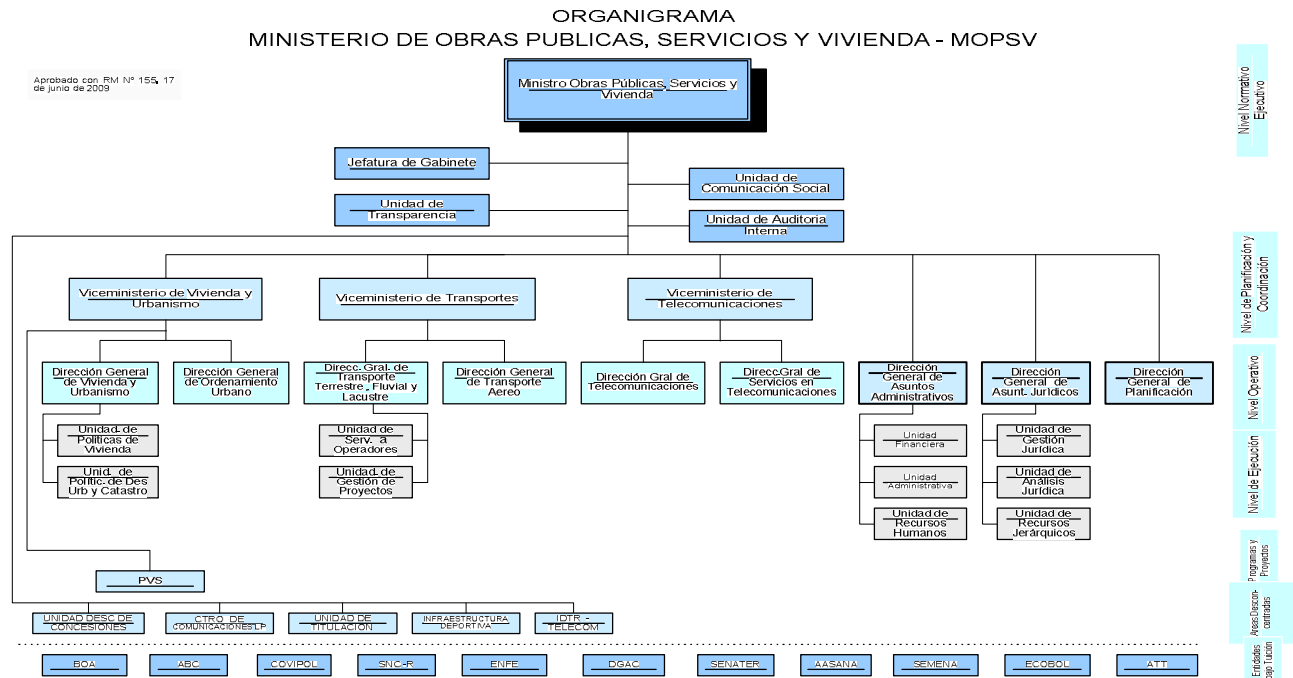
ORGANIGRAMA
MINISTERIO DE OBRAS PUBLICAS, SERVICIOS Y VIVIENDA - MOPSV

Aprobado con RM Nº 155, 17 de junio de 2009

Ministro Obras Públicas, Servicios y Vivienda

Jefatura de Gabinete

Unidad de Transparencia

Unidad de Comunicación Social

Unidad de Auditoria Interna

Viceministerio de Vivienda y Urbanismo

Viceministerio de Transportes

Viceministerio de Telecomunicaciones

Dirección General de Vivienda y Urbanismo

Dirección General de Ordenamiento Urbano

Direcc. Gral. de Transporte Terrestre, Fluvial y Lacustre

Dirección General de Transporte Aereo

Dirección Gral de Telecomunicaciones

Direcc.Gral de Servicios en Telecomunicaciones

Dirección General de Asuntos Administrativos

Dirección General de Asunt. Jurídicos

Dirección General de Planificación

Unidad de Politicas de Vivienda

Unid. de Politic. de Des Urb y Catastro

Unidad de Serv. a Operadores

Unidad de Gestión de Proyectos

Unidad Financiera

Unidad Administrativa

Unidad de Recursos Humanos

Unidad de Gestión Jurídica

Unidad de Análisis Jurídica

Unidad de Recursos Jerárquicos

PVS

UNIDAD DESC DE CONCESIONES

CTRO. DE COMUNICACIONES LP

UNIDAD DE TITULACION

INFRAESTRUCTURA DEPORTIVA

IDTR - TELECOM

BOA | ABC | COVIPOL | SNC-R | ENFE | DGAC | SENATER | AASANA | SEMENA | ECOBOL | ATT

Nivel Normativo Ejecutivo

Nivel de Planificación y Coordinación

Nivel Operativo

Nivel de Ejecución

Programas y Proyectos

Areas Desconcentradas

Entidades bajo Tuición